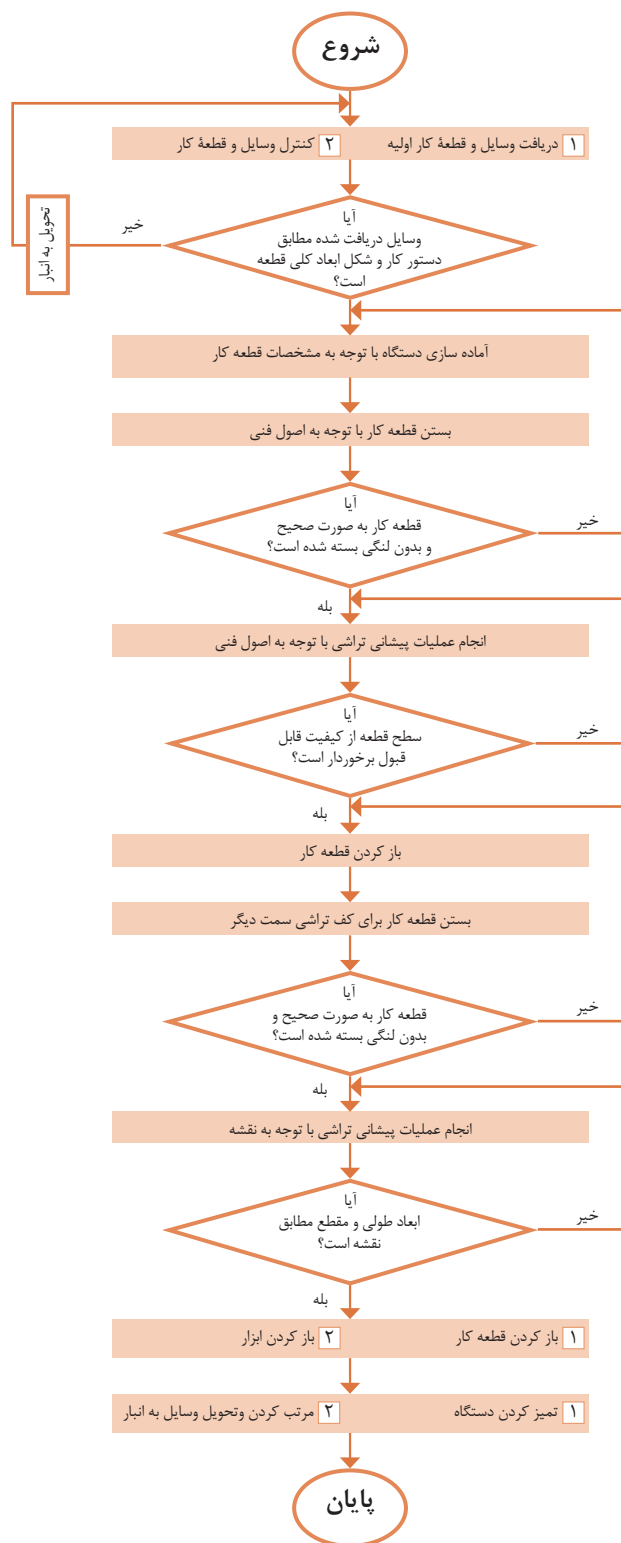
شروع

۱ دریافت وسایل و قطعهٔ کار اولیه
۲ کنترل وسایل و قطعهٔ کار

تحویل به انبار

خیر

آیا
وسایل دریافت شده مطابق
دستور کار و شکل ابعاد کلی قطعه
است؟

آماده سازی دستگاه با توجه به مشخصات قطعه کار

بستن قطعه کار با توجه به اصول فنی

آیا
قطعه کار به صورت صحیح
و بدون لنگی بسته شده است؟

خیر

بله

انجام عملیات پیشانی تراشی با توجه به اصول فنی

آیا
سطح قطعه از کیفیت قابل
قبول برخوردار است؟

خیر

بله

باز کردن قطعه کار

بستن قطعه کار برای کف تراشی سمت دیگر

آیا
قطعه کار به صورت صحیح و
بدون لنگی بسته شده است؟

خیر

بله

انجام عملیات پیشانی تراشی با توجه به نقشه

آیا
ابعاد طولی و مقطع مطابق
نقشه است؟

خیر

بله

۱ باز کردن قطعه کار
۲ باز کردن ابزار

۱ تمیز کردن دستگاه
۲ مرتب کردن وتحویل وسایل به انبار

پایان